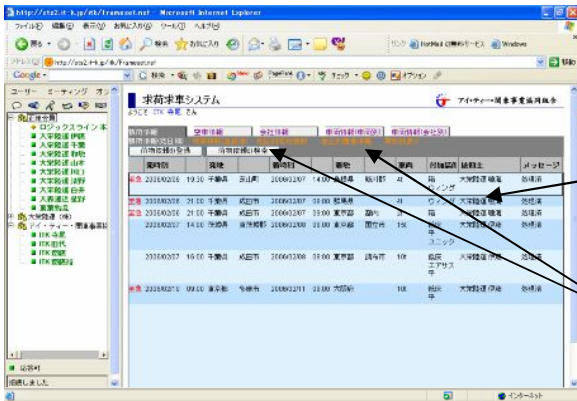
http://sts2.it-k.jp/itk/Frameset.net - Microsoft Internet Explorer

ファイル(F) 編集(E) 表示(V) お気に入り(A) ツール(T) ヘルプ(H)

戻る　検索　お気に入り

リンク Hotmail の無料サービス Windows

アドレス(D) http://sts2.it-k.jp/itk/Frameset.net

Google

ユーザー ミーティング オン

配送企業
ロジックスライン 本
大栄陸運 伊賀
大栄陸運 千葉
ITK陸運 新橋
大栄陸運 山本
ITK陸運 川口
大栄陸運 淀野
大栄陸運 白井
大栄通運 関野
業務物流
大和陸運 (株)
アイ・ティー・関車事業組
ITK 事業
ITK 担代
ITK 関東
ITK 関東陸

求荷求車システム

ようこそ ITK 事業 さん

アイ・ティー・関車事業協同組合

荷物情報　空車情報　会社情報　車両情報(車両別)　車両情報(会社別)

荷物情報(受注日別)

自荷物情報登録　荷物情報(日別)表示

| 積時間 | | 発地 | | 着時間 | | 着地 | | 車両 | 付帯設備 | 登録者 | メッセージ |
|---|---|---|---|---|---|---|---|---|---|---|---|
| 至急 2008/02/06 | 19:30 | 千葉県 | 市川市 | 2008/02/07 | 14:00 | 茨城県 | 鉾田市 | 4t | 箱 ウィング | 大栄陸運 嶋尾 | 処理済 |
| 至急 2008/02/06 | 21:00 | 千葉県 | 成田市 | 2008/02/07 | 08:00 | 群馬県 | | 4t | ウィング | 大栄陸運 嶋尾 | 処理済 |
| 至急 2008/02/06 | 21:00 | 千葉県 | 成田市 | 2008/02/07 | 08:00 | 東京都 | 調布 | 3t | 箱 | 大栄陸運 嶋尾 | 処理済 |
| 2008/02/07 | 14:00 | 千葉県 | 市原 | 2008/02/08 | 08:00 | 東京都 | 国立市 | 15t | 低床 ユニック | 大栄陸運 伊藤 | |
| 2008/02/07 | 16:00 | 千葉県 | 成田市 | 2008/02/08 | 08:00 | 東京都 | 調布市 | 10t | 低床 エアサス 平 | 大栄陸運 伊藤 | |
| 至急 2008/02/10 | 09:00 | 東京都 | 多摩市 | 2008/02/11 | 08:00 | 大阪府 | | 10t | 低床 平 | 大栄陸運 伊藤 | 処理済 |

ページが表示されました　インターネット